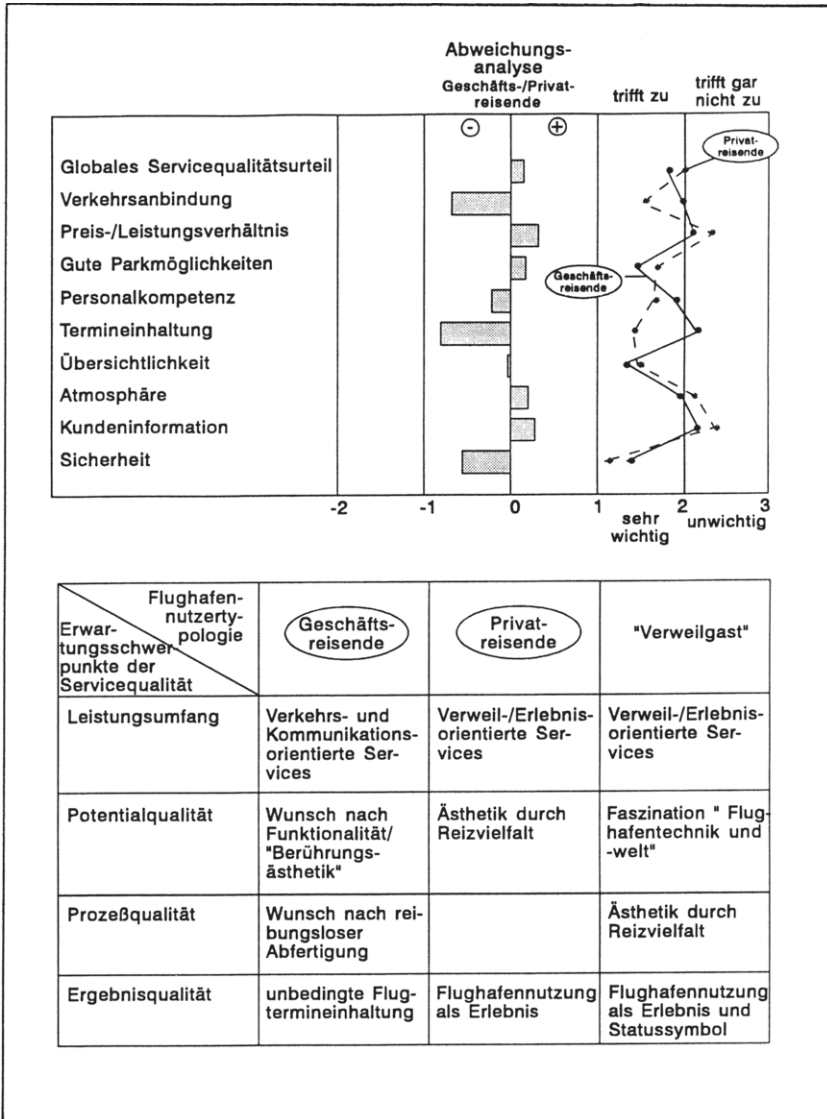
Abweichungsanalyse
Geschäfts-/Privatreisende
trifft zu
trifft gar nicht zu

⊖ ⊕

Privatreisende

Globales Servicequalitätsurteil
Verkehrsanbindung
Preis-/Leistungsverhältnis
Gute Parkmöglichkeiten
Personalkompetenz
Termineinhaltung
Übersichtlichkeit
Atmosphäre
Kundeninformation
Sicherheit

Geschäftsreisende

-2 -1 0 1 2 3
sehr wichtig
unwichtig

| Flughafennutzertypologie / Erwartungsschwerpunkte der Servicequalität | Geschäftsreisende | Privatreisende | "Verweilgast" |
|---|---|---|---|
| Leistungsumfang | Verkehrs- und Kommunikationsorientierte Services | Verweil-/Erlebnisorientierte Services | Verweil-/Erlebnisorientierte Services |
| Potentialqualität | Wunsch nach Funktionalität/ "Berührungsästhetik" | Ästhetik durch Reizvielfalt | Faszination " Flughafentechnik und -welt" |
| Prozeßqualität | Wunsch nach reibungsloser Abfertigung | | Ästhetik durch Reizvielfalt |
| Ergebnisqualität | unbedingte Flugtermineinhaltung | Flughafennutzung als Erlebnis | Flughafennutzung als Erlebnis und Statussymbol |